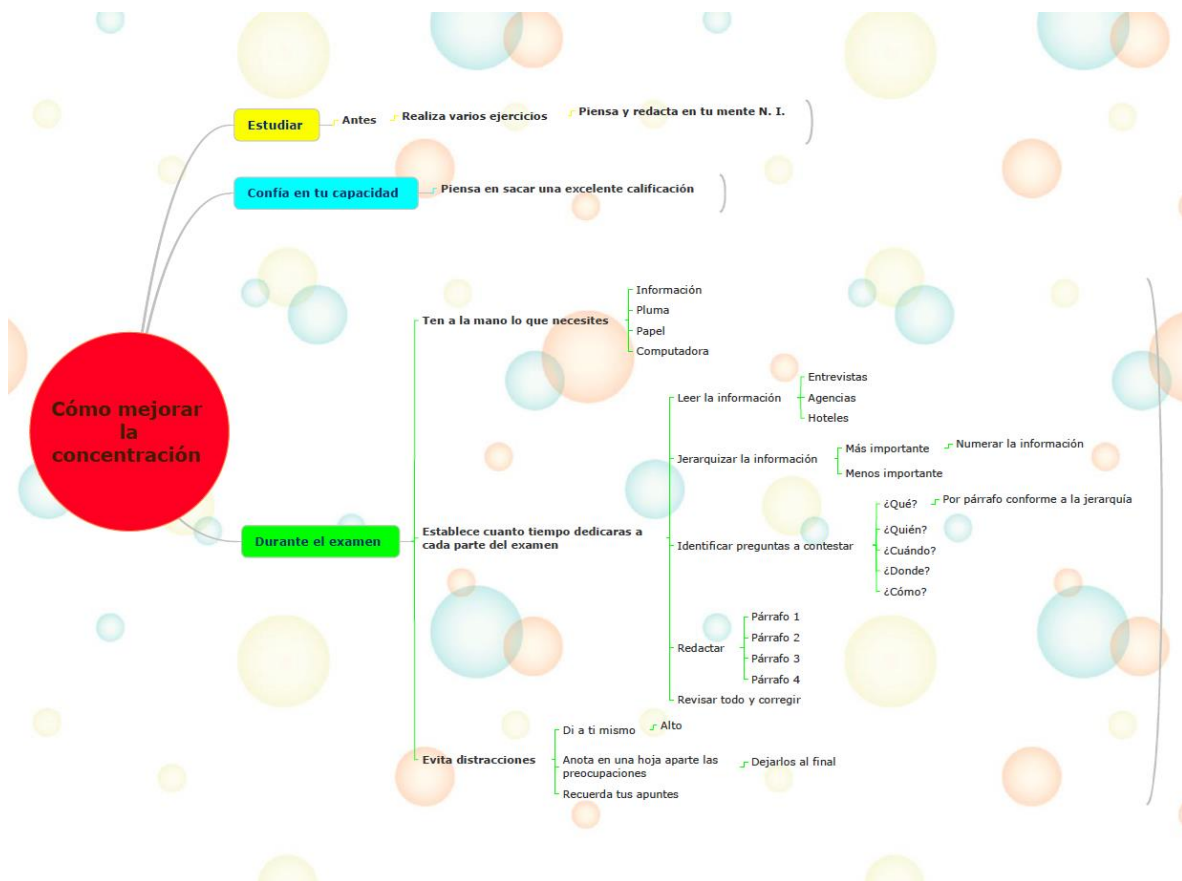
Cómo mejorar la concentración

Estudiar
Antes
Realiza varios ejercicios
Piensa y redacta en tu mente N. I.

Confía en tu capacidad
Piensa en sacar una excelente calificación

Durante el examen
Ten a la mano lo que necesites
Información
Pluma
Papel
Computadora

Establece cuanto tiempo dedicaras a cada parte del examen
Leer la información
Entrevistas
Agencias
Hoteles
Jerarquizar la información
Más importante
Numerar la información
Menos importante
Identificar preguntas a contestar
¿Qué?
Por párrafo conforme a la jerarquía
¿Quién?
¿Cuándo?
¿Donde?
¿Cómo?
Redactar
Párrafo 1
Párrafo 2
Párrafo 3
Párrafo 4
Revisar todo y corregir

Evita distracciones
Di a ti mismo
Alto
Anota en una hoja aparte las preocupaciones
Dejarlos al final
Recuerda tus apuntes